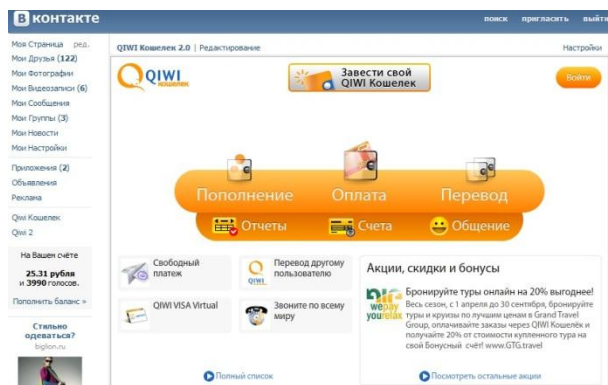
В контакте

поиск пригласить вый

Моя Страница ред.
Мои Друзья (122)
Мои Фотографии
Мои Видеозаписи (6)
Мои Сообщения
Мои Группы (3)
Мои Новости
Мои Настройки

Приложения (2)
Объявления
Реклама

Qiwi Кошелек
Qiwi 2

На Вашем счёте
25.31 рубля
и 3990 голосов.
Пополнить баланс »

Стильно одеваться?
biglion.ru

QIWI Кошелек 2.0 | Редактирование

Настройки

QIWI кошелек

Завести свой QIWI Кошелек

Войти

Пополнение
Оплата
Перевод

Отчеты
Счета
Общение

Свободный платеж

Перевод другому пользователю
QIWI

QIWI VISA Virtual

Звоните по всему миру

Полный список

Акции, скидки и бонусы

we pay you relax

Бронируйте туры онлайн на 20% выгоднее!
Весь сезон, с 1 апреля до 30 сентября, бронируйте туры и круизы по лучшим ценам в Grand Travel Group, оплачивайте заказы через QIWI Кошелёк и получайте 20% от стоимости купленного тура на свой Бонусный счёт! www.GTG.travel

Посмотреть остальные акции